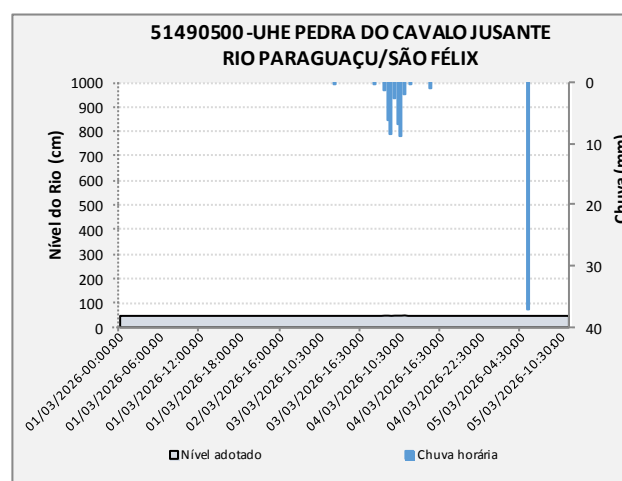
51490500 -UHE PEDRA DO CAVALO JUSANTE
RIO PARAGUAÇU/SÃO FÉLIX

Nível do Rio (cm)

1000
900
800
700
600
500
400
300
200
100
0

Chuva (mm)

0
10
20
30
40

01/03/2026-00:00:00
01/03/2026-06:00:00
01/03/2026-12:00:00
01/03/2026-18:00:00
02/03/2026-16:00:00
03/03/2026-10:30:00
03/03/2026-16:30:00
04/03/2026-10:30:00
04/03/2026-16:30:00
04/03/2026-22:30:00
05/03/2026-04:30:00
05/03/2026-10:30:00

Nível adotado
Chuva horária